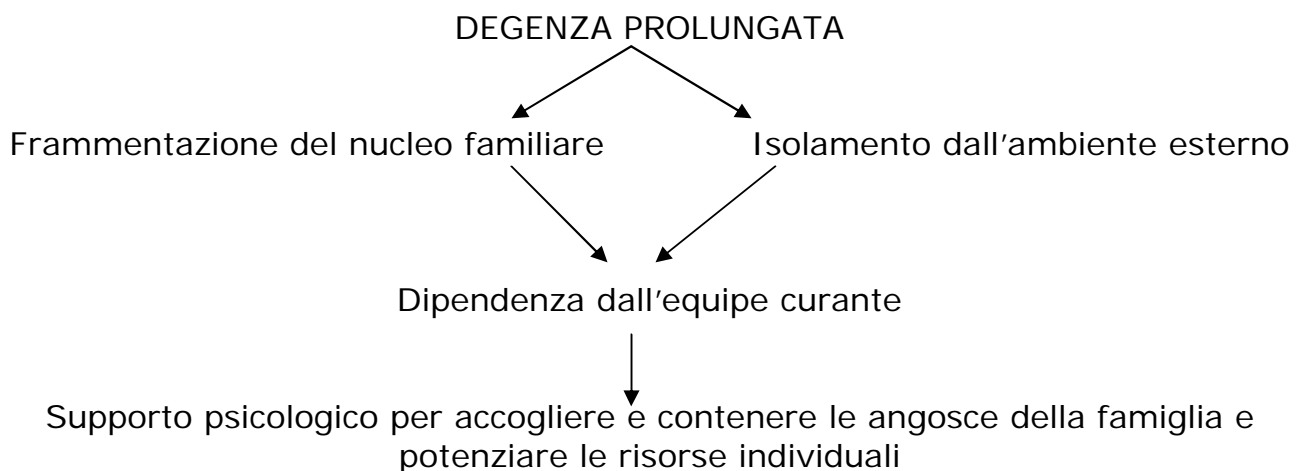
DEGENZA PROLUNGATA

Frammentazione del nucleo familiare

Isolamento dall'ambiente esterno

Dipendenza dall'equipe curante

Supporto psicologico per accogliere e contenere le angosce della famiglia e potenziare le risorse individuali